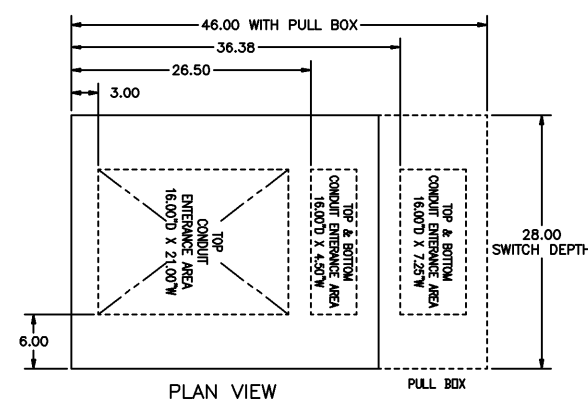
46.00 WITH PULL BOX
36.38
26.50
3.00
TOP CONDUIT ENTERANCE AREA 16.00"D X 21.00"W
TOP & BOTTOM CONDUIT ENTERANCE AREA 16.00"D X 4.50"W
TOP & BOTTOM CONDUIT ENTERANCE AREA 16.00"D X 7.25"W
28.00 SWITCH DEPTH
6.00
PLAN VIEW
PULL BOX